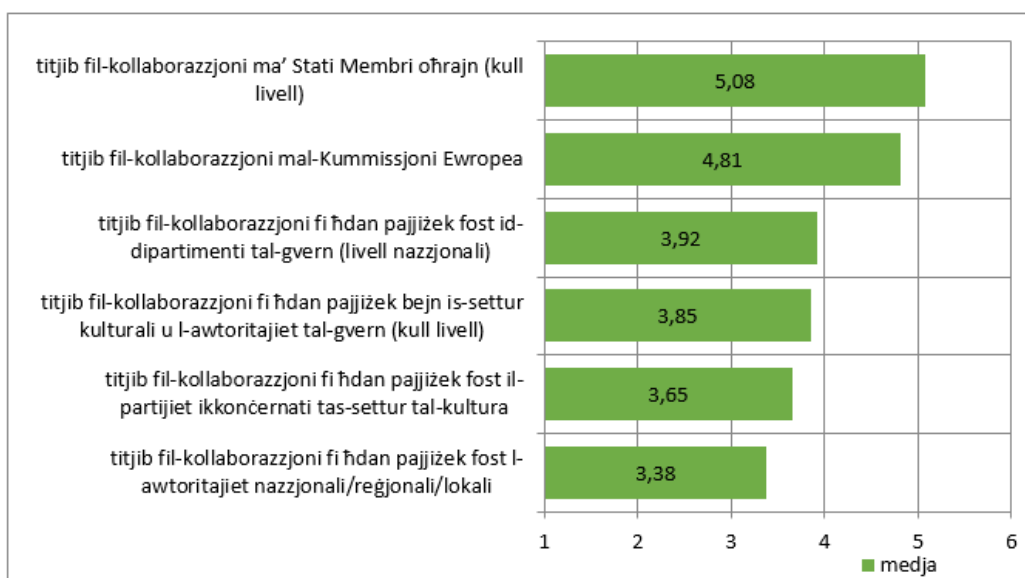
titjib fil-kollaborazzjoni ma' Stati Membri oħrajn (kull livell)

titjib fil-kollaborazzjoni mal-Kummissjoni Ewropea

titjib fil-kollaborazzjoni fi ħdan pajjiżek fost id-dipartimenti tal-gvern (livell nazzjonali)

titjib fil-kollaborazzjoni fi ħdan pajjiżek bejn is-settur kulturali u l-awtoritajiet tal-gvern (kull livell)

titjib fil-kollaborazzjoni fi ħdan pajjiżek fost il-partijiet ikkonċernati tas-settur tal-kultura

titjib fil-kollaborazzjoni fi ħdan pajjiżek fost l-awtoritajiet nazzjonali/reġjonali/lokali

| | medja |
|---|---|
| titjib fil-kollaborazzjoni ma' Stati Membri oħrajn (kull livell) | 5,08 |
| titjib fil-kollaborazzjoni mal-Kummissjoni Ewropea | 4,81 |
| titjib fil-kollaborazzjoni fi ħdan pajjiżek fost id-dipartimenti tal-gvern (livell nazzjonali) | 3,92 |
| titjib fil-kollaborazzjoni fi ħdan pajjiżek bejn is-settur kulturali u l-awtoritajiet tal-gvern (kull livell) | 3,85 |
| titjib fil-kollaborazzjoni fi ħdan pajjiżek fost il-partijiet ikkonċernati tas-settur tal-kultura | 3,65 |
| titjib fil-kollaborazzjoni fi ħdan pajjiżek fost l-awtoritajiet nazzjonali/reġjonali/lokali | 3,38 |

1 2 3 4 5 6

medja